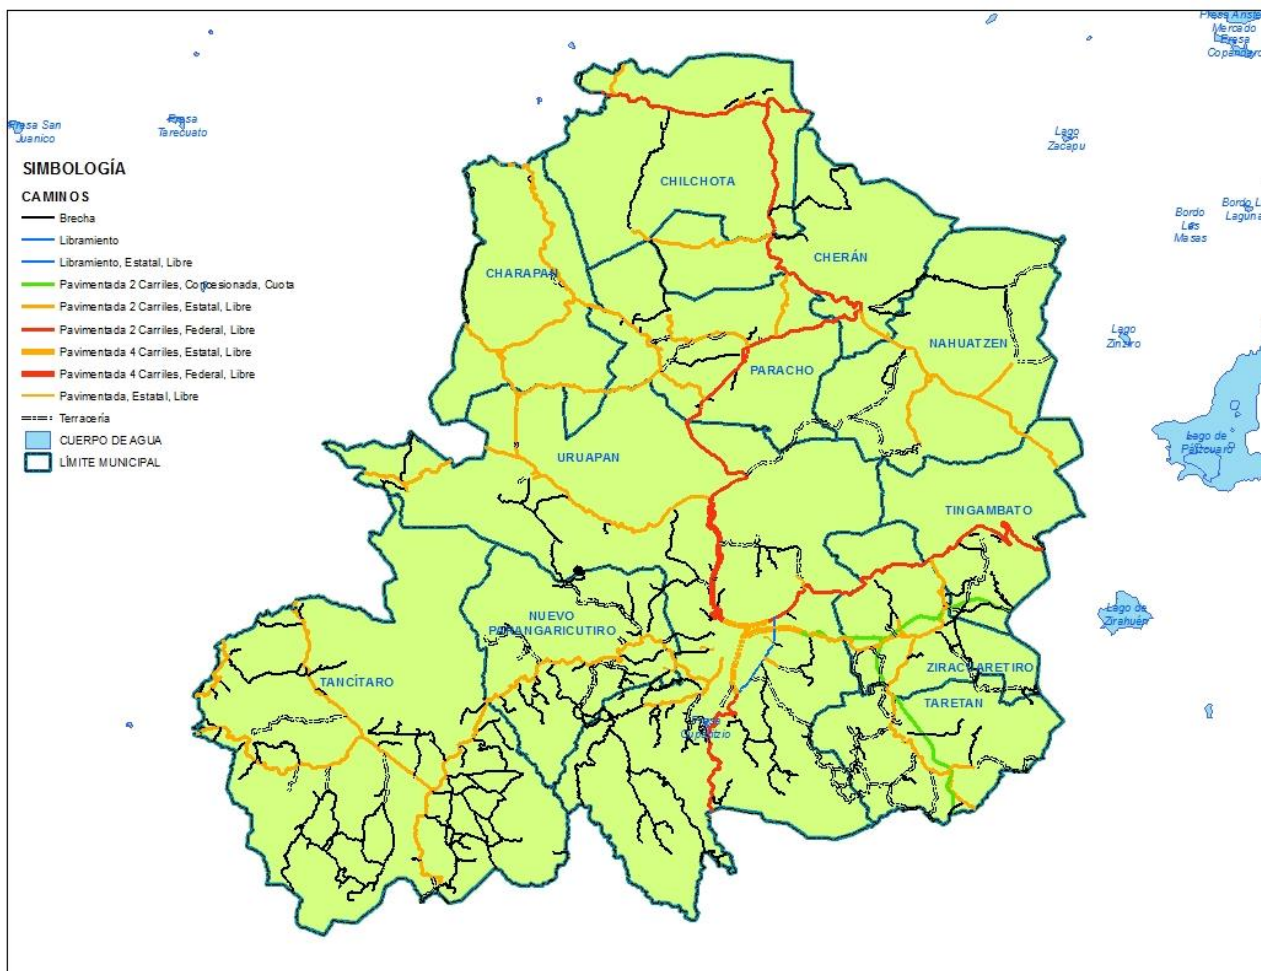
Presa Anste
Mercado
Presa
Copandaro

Presa San Juanico

Presa Tarecuato

Lago Zacapu

SIMBOLOGÍA

CAMINOS
Brecha
Libramiento
Libramiento, Estatal, Libre
Pavimentada 2 Carriles, Concesionada, Cuota
Pavimentada 2 Carriles, Estatal, Libre
Pavimentada 2 Carriles, Federal, Libre
Pavimentada 4 Carriles, Estatal, Libre
Pavimentada 4 Carriles, Federal, Libre
Pavimentada, Estatal, Libre
Terracería
CUERPO DE AGUA
LÍMITE MUNICIPAL

CHILCHOTA

Bordo Los Masas

Bordo L
Laguna

CHERÁN

CHARAPAN

Lago Zinziro

NAHUATZEN

PARACHO

Lago de Pátzcuaro

URUAPAN

TINGAMBATO

Lago de Zirahuén

NUEVO PARANGARICUTIRO

ZIRACUARETIRO

TANCÍTARO

TARETAN

Presa Cupatitzio